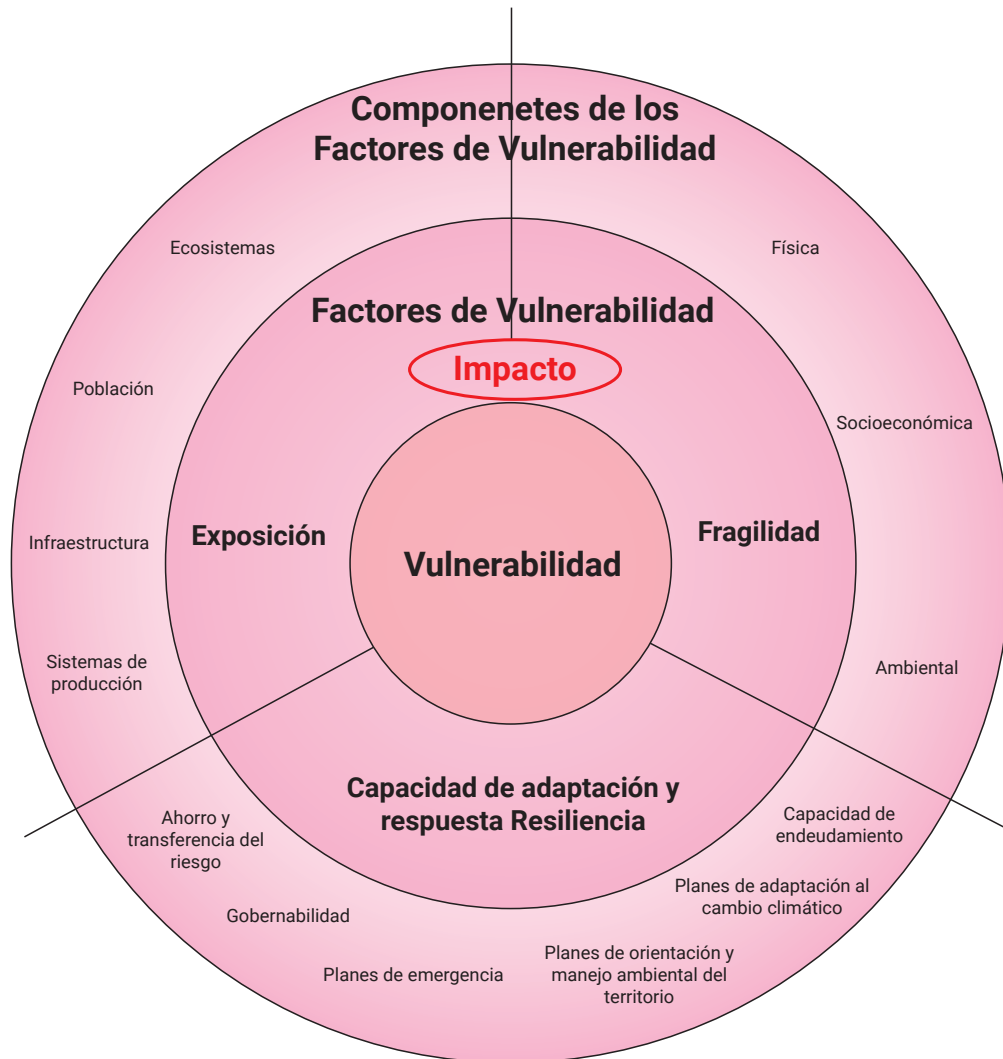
Componenetes de los Factores de Vulnerabilidad

Ecosistemas

Física

Factores de Vulnerabilidad

Impacto

Población

Socioeconómica

Infraestructura

Exposición

Vulnerabilidad

Fragilidad

Sistemas de producción

Ambiental

Capacidad de adaptación y respuesta Resiliencia

Ahorro y transferencia del riesgo

Capacidad de endeudamiento

Planes de adaptación al cambio climático

Gobernabilidad

Planes de orientación y manejo ambiental del territorio

Planes de emergencia